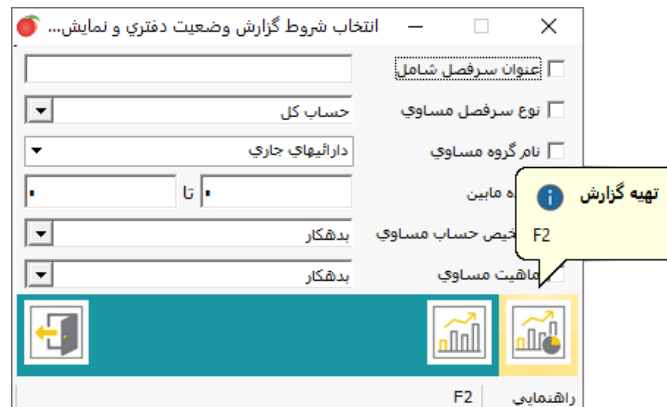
انتخاب شروط گزارش وضعیت دفتري و نمایش...

عنوان سرفصل شامل

نوع سرفصل مساوي
حساب کل

نام گروه مساوي
دارائيهاي جاري

ه مابين
۰
تا
۰

خیص حساب مساوي
بدهکار

ماهیت مساوي
بدهکار

تهیه گزارش

F2

راهنمایی
F2